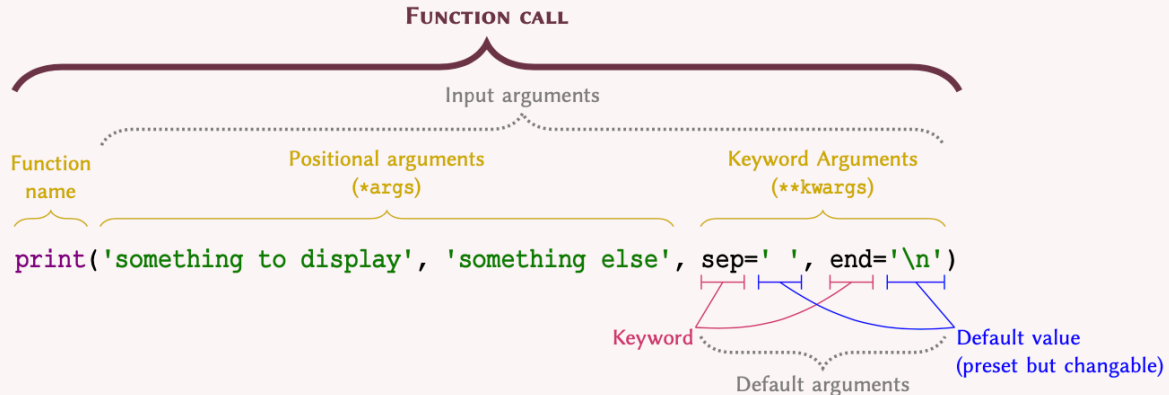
FUNCTION CALL

Input arguments

Function name

Positional arguments
(*args)

Keyword Arguments
(**kwargs)

print('something to display', 'something else', sep=' ', end='\n')

Keyword

Default value
(preset but changable)

Default arguments